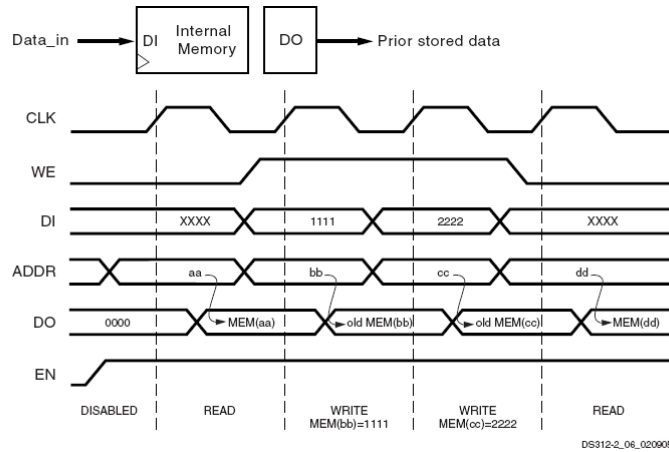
Data_in

DI

Internal Memory

DO

Prior stored data

CLK

WE

DI

XXXX

1111

2222

XXXX

ADDR

aa

bb

cc

dd

DO

0000

MEM(aa)

old MEM(bb)

old MEM(cc)

MEM(dd)

EN

DISABLED

READ

WRITE MEM(bb)=1111

WRITE MEM(cc)=2222

READ

DS312-2_06_02090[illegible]